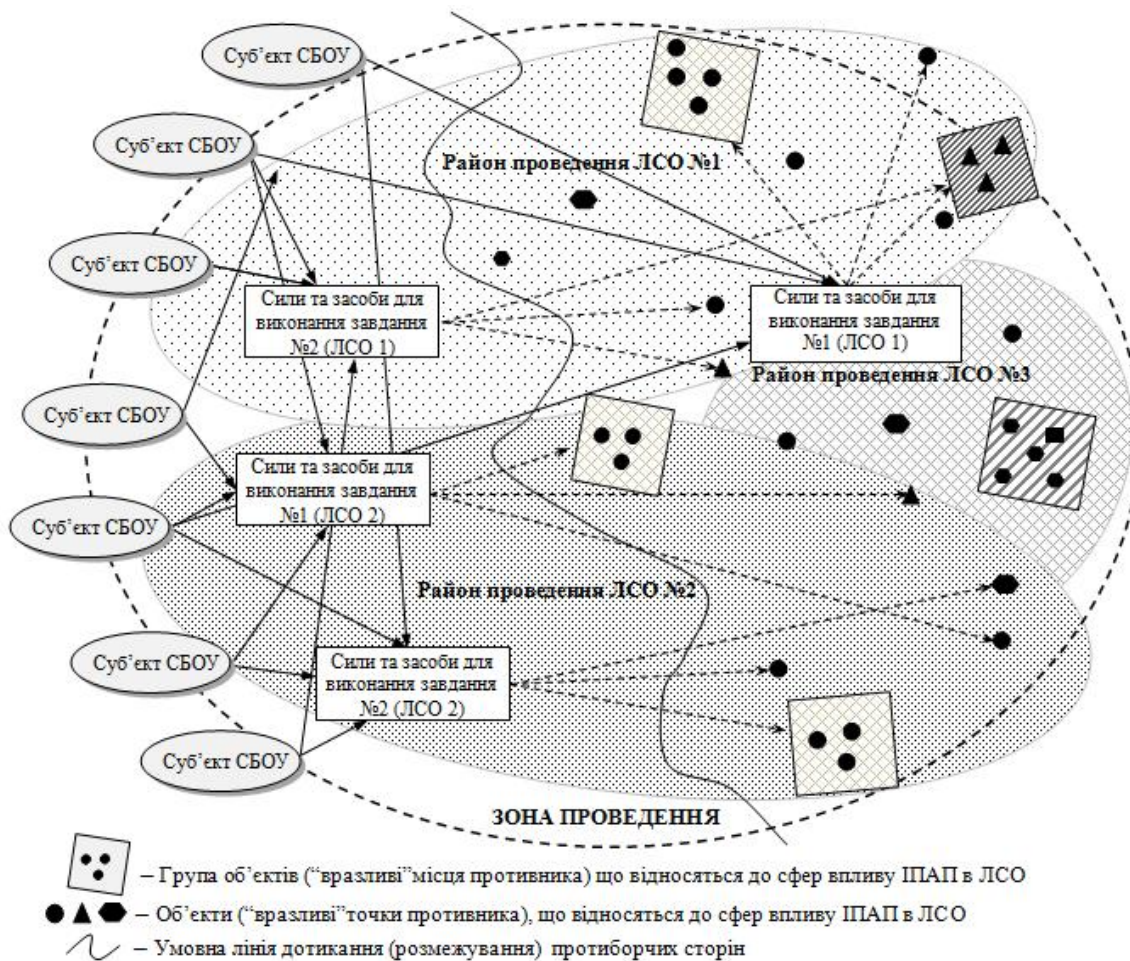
Суб'єкт СБОУ

Суб'єкт СБОУ

Суб'єкт СБОУ

Суб'єкт СБОУ

Суб'єкт СБОУ

Суб'єкт СБОУ

Суб'єкт СБОУ

Район проведення ЛСО №1

Сили та засоби для виконання завдання №2 (ЛСО 1)

Сили та засоби для виконання завдання №1 (ЛСО 1)

Район проведення ЛСО №3

Сили та засоби для виконання завдання №1 (ЛСО 2)

Район проведення ЛСО №2

Сили та засоби для виконання завдання №2 (ЛСО 2)

ЗОНА ПРОВЕДЕННЯ

– Група об'єктів ("вразливі"місця противника) що відносяться до сфер впливу ІПАП в ЛСО

– Об'єкти ("вразливі"точки противника), що відносяться до сфер впливу ІПАП в ЛСО

– Умовна лінія дотикання (розмежування) протиборчих сторін